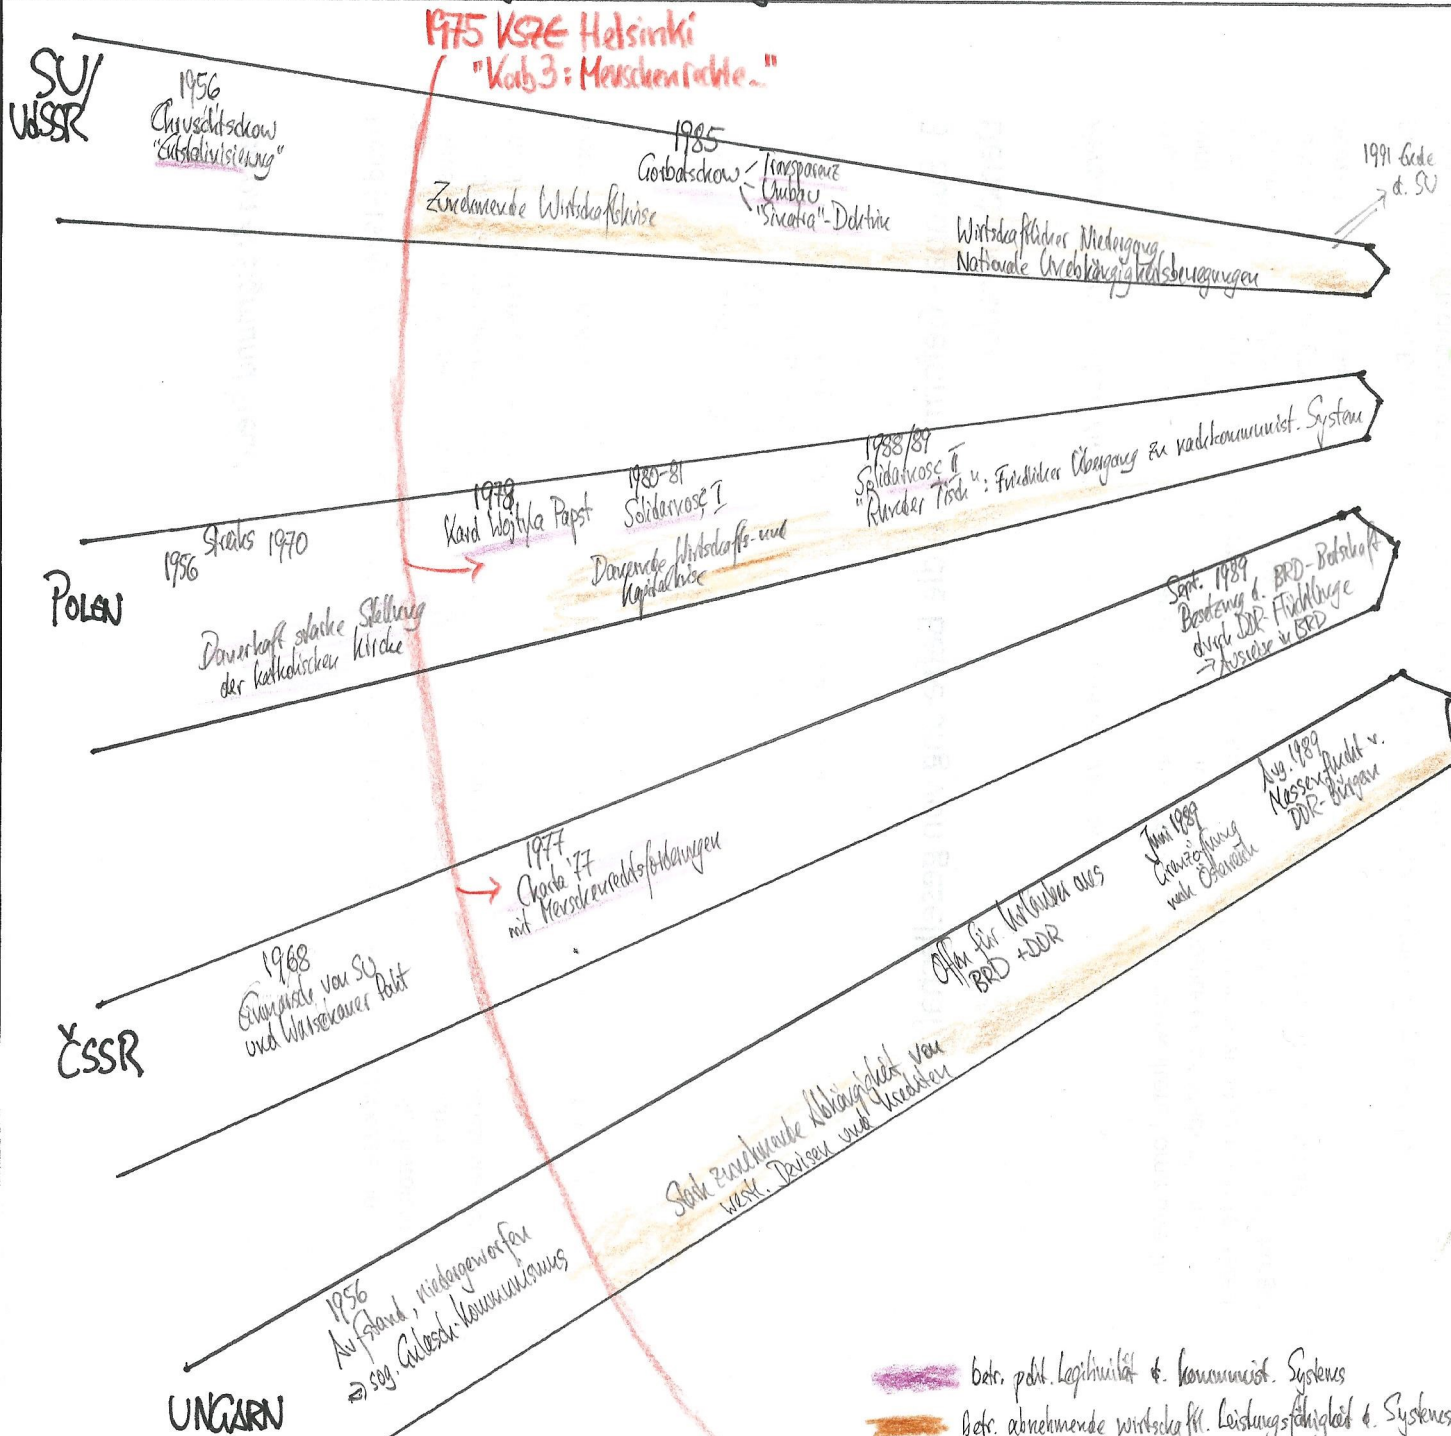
1975 KSZE Helsinki
"Korb 3: Menschenrechte."

SU/
UdSSR

1956
Chruschtschow
"Entstalinisierung"

Zunehmende Wirtschaftskrise

1985
Gorbatschow < Transparenz / Umbau / "Sinatra"-Doktrin

1991 Ende d. SU

Wirtschaftlicher Niedergang
Nationale Unabhängigkeitsbewegungen

POLEN

1956 Streiks 1970

Dauerhaft starke Stellung der katholischen Kirche

1978
Karol Wojtyla Papst

1980-81
Solidarnosc I

Dauernde Wirtschafts- und Kapitalkrise

1988/89
Solidarnosc II
"Runder Tisch": Friedlicher Übergang zu nachkommunist. System

Sept. 1989
Besetzung d. BRD-Botschaft durch DDR-Flüchtlinge
→ Ausreise in BRD

ČSSR

1968
Einmarsch von SU und Warschauer Pakt

1977
Charta '77
mit Menschenrechtsforderungen

UNGARN

1956
Aufstand, niedergeworfen
⇒ sog. Gulasch-Kommunismus

Stark zunehmende Abhängigkeit von westl. Devisen und Krediten

Offen für Urlauber aus BRD + DDR

Juni 1989
Grenzöffnung nach Österreich

Aug. 1989
Massenflucht v. DDR-Bürgern

betr. polit. Legitimität d. kommunist. Systems
betr. abnehmende wirtschaftl. Leistungsfähigkeit d. Systems